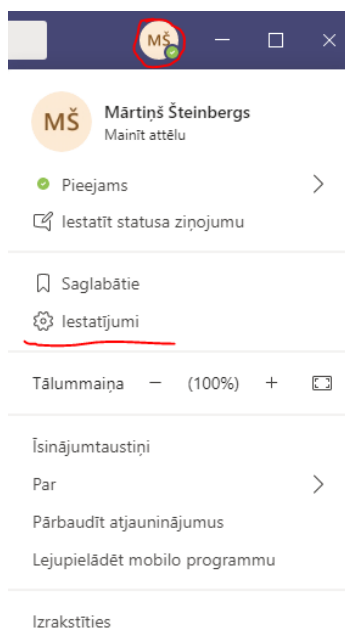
MŠ

MŠ
Mārtiņš Šteinbergs
Mainīt attēlu

Pieejams
Iestatīt statusa ziņojumu

Saglabātie
Iestatījumi

Tālummaiņa — (100%) +

Īsinājumtaustiņi
Par
Pārbaudīt atjauninājumus
Lejupielādēt mobilo programmu

Izrakstīties